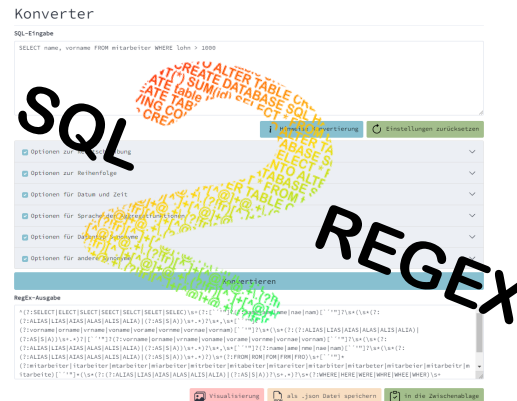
Konverter

SQL-Eingabe

SELECT name, vorname FROM mitarbeiter WHERE lohn > 1000

SQL

REGEX

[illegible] Konvertierung

Einstellungen zurücksetzen

Optionen zur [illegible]

Optionen zur Reihenfolge

Optionen für Datum und Zeit

Optionen für Sprache der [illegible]funktionen

Optionen für Da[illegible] Synonyme

Optionen für andere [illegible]

Konvertieren

RegEx-Ausgabe

^(?:SELECT|ELECT|SLECT|SEECT|SELCT|SELET|SELEC)\s+(?:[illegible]name|nme|nam|nam)[`'"]?\s+(\s+(?:(?:ALIAS|LIAS|AIAS|ALAS|ALIS|ALIA)|(?:AS|S|A))\s+\.+)?\s*,\s+[`'"]?(?:vorname|orname|vrname|voname|vorame|vornme|vornae|vornam)[`'"]?\s+(\s+(?:(?:ALIAS|LIAS|AIAS|ALAS|ALIS|ALIA)|(?:AS|S|A))\s+\.+)?[`'"]?(?:vorname|orname|vrname|voname|vorame|vornme|vornae|vornam)[`'"]?\s+(\s+(?:(?:ALIAS|LIAS|AIAS|ALAS|ALIS|ALIA)|(?:AS|S|A))\s+\.+)?\s+,\s+[`'"]?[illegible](?:name|ame|nme|nae|nam)[`'"]?\s+(\s+(?:(?:ALIAS|LIAS|AIAS|ALAS|ALIS|ALIA)|(?:AS|S|A))\s+\.+)?)\s+(?:FROM|ROM|FOM|FRM|FRO)\s+[`'"]+(?:mitarbeiter|itarbeiter|mtarbeiter|miarbeiter|mitrbeiter|mitaebeiter|mitareiter|mitarbiter|mitarbeter|mitarbeier|mitarbeitr|mitarbeite)[`'"]+(\s+(?:(?:ALIAS|LIAS|AIAS|ALAS|ALIS|ALIA)|(?:AS|S|A))\s+\.+)?\s+(?:WHERE|HERE|WERE|WHRE|WHEE|WHER)\s+

Visualisierung

als .json Datei speichern

In die Zwischenablage